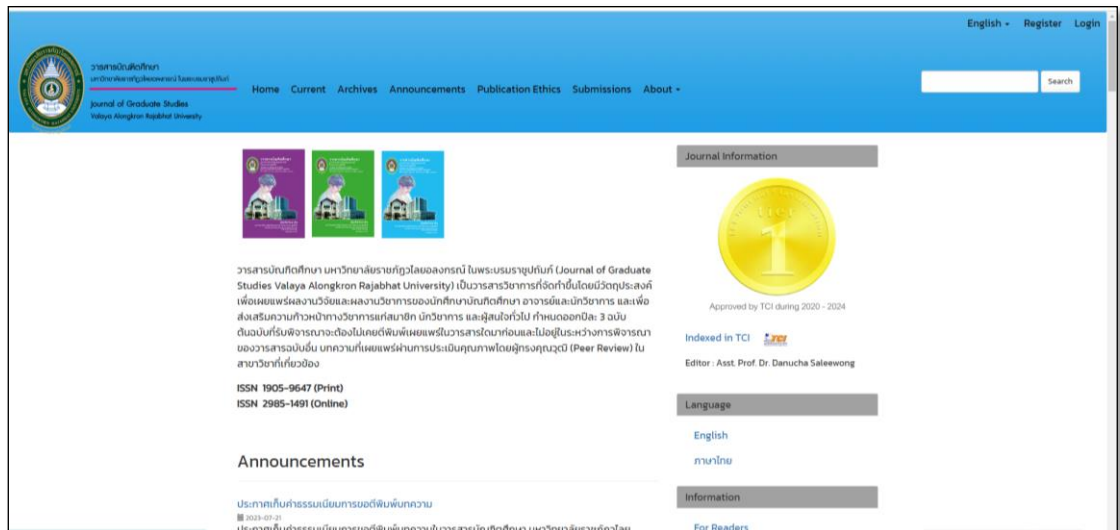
English Register Login

วารสารบัณฑิตศึกษา
มหาวิทยาลัยราชภัฏวไลยอลงกรณ์ ในพระบรมราชูปถัมภ์
Journal of Graduate Studies
Valaya Alongkron Rajabhat University

Home Current Archives Announcements Publication Ethics Submissions About

Search

วารสารบัณฑิตศึกษา มหาวิทยาลัยราชภัฏวไลยอลงกรณ์ ในพระบรมราชูปถัมภ์ (Journal of Graduate Studies Valaya Alongkron Rajabhat University) เป็นวารสารวิชาการที่จัดทำขึ้นโดยมีวัตถุประสงค์เพื่อเผยแพร่ผลงานวิจัยและผลงานวิชาการของนักศึกษาบัณฑิตศึกษา อาจารย์และนักวิชาการ และเพื่อส่งเสริมความก้าวหน้าทางวิชาการแก่สมาชิก นักวิชาการ และผู้สนใจทั่วไป กำหนดออกปีละ 3 ฉบับ ต้นฉบับที่รับพิจารณาจะต้องไม่เคยตีพิมพ์เผยแพร่ในวารสารใดมาก่อนและไม่อยู่ในระหว่างการพิจารณาของวารสารฉบับอื่น บทความที่เผยแพร่ผ่านการประเมินคุณภาพโดยผู้ทรงคุณวุฒิ (Peer Review) ในสาขาวิชาที่เกี่ยวข้อง

ISSN 1905-9647 (Print)
ISSN 2985-1491 (Online)

Announcements

ประกาศเก็บค่าธรรมเนียมการขอตีพิมพ์บทความ
2023-07-21
ประกาศเก็บค่าธรรมเนียมการขอตีพิมพ์บทความในวารสารบัณฑิตศึกษา มหาวิทยาลัยราชภัฏวไลย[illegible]

Journal Information

tier 1

Approved by TCI during 2020 - 2024

Indexed in TCI

Editor : Asst. Prof. Dr. Danucha Saleewong

Language

English
ภาษาไทย

Information

For Readers